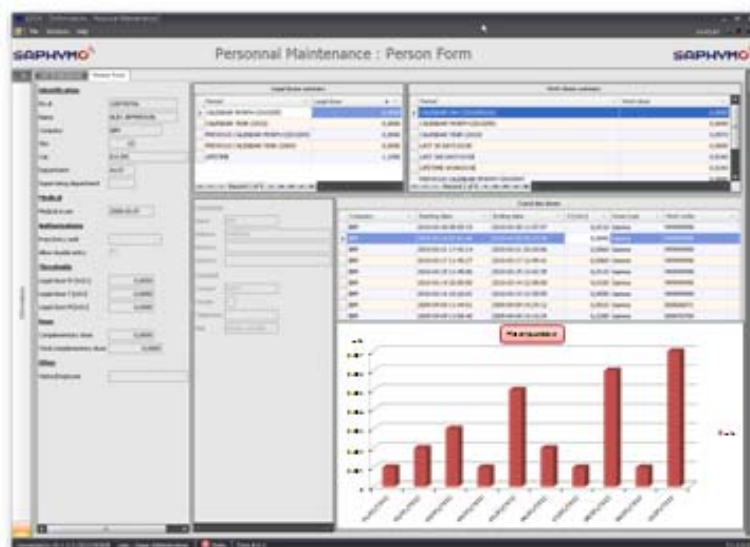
SAPHYMO

Personnal Maintenance : Person Form

SAPHYMO

Person Form

Identification

Medical

Authorizations

Thresholds

Dose

Other

Legal dose summary

Work dose summary

Cumul des doses

CALENDAR MONTH (CGS/SIE)

CALENDAR YEAR (2010)

PREVIOUS CALENDAR MONTH (CGS/SIE)

PREVIOUS CALENDAR YEAR (2009)

LIFETIME

CALENDAR DAY (CGS/SIE)

CALENDAR MONTH (CGS/SIE)

CALENDAR YEAR (2010)

LAST 30 DAYS DOSE

LAST 365 DAYS DOSE

LIFETIME WORKDOSE

PREVIOUS CALENDAR MONTH (CGS/SIE)

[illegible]